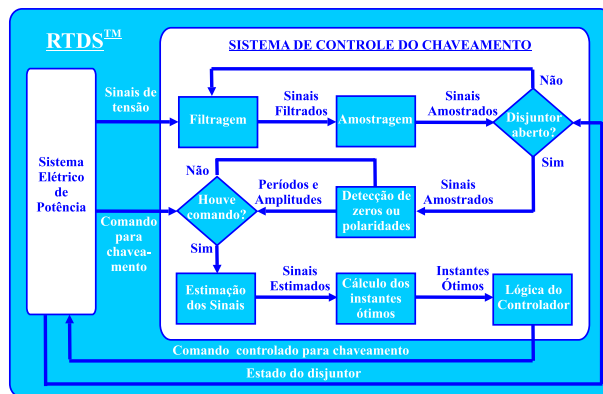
RTDS™

SISTEMA DE CONTROLE DO CHAVEAMENTO

Sistema Elétrico de Potência

Sinais de tensão

Filtragem

Sinais Filtrados

Amostragem

Sinais Amostrados

Disjuntor aberto?

Não

Sim

Não

Houve comando?

Períodos e Amplitudes

Detecção de zeros ou polaridades

Sinais Amostrados

Comando para chaveamento

Sim

Estimação dos Sinais

Sinais Estimados

Cálculo dos instantes ótimos

Instantes Ótimos

Lógica do Controlador

Comando controlado para chaveamento

Estado do disjuntor